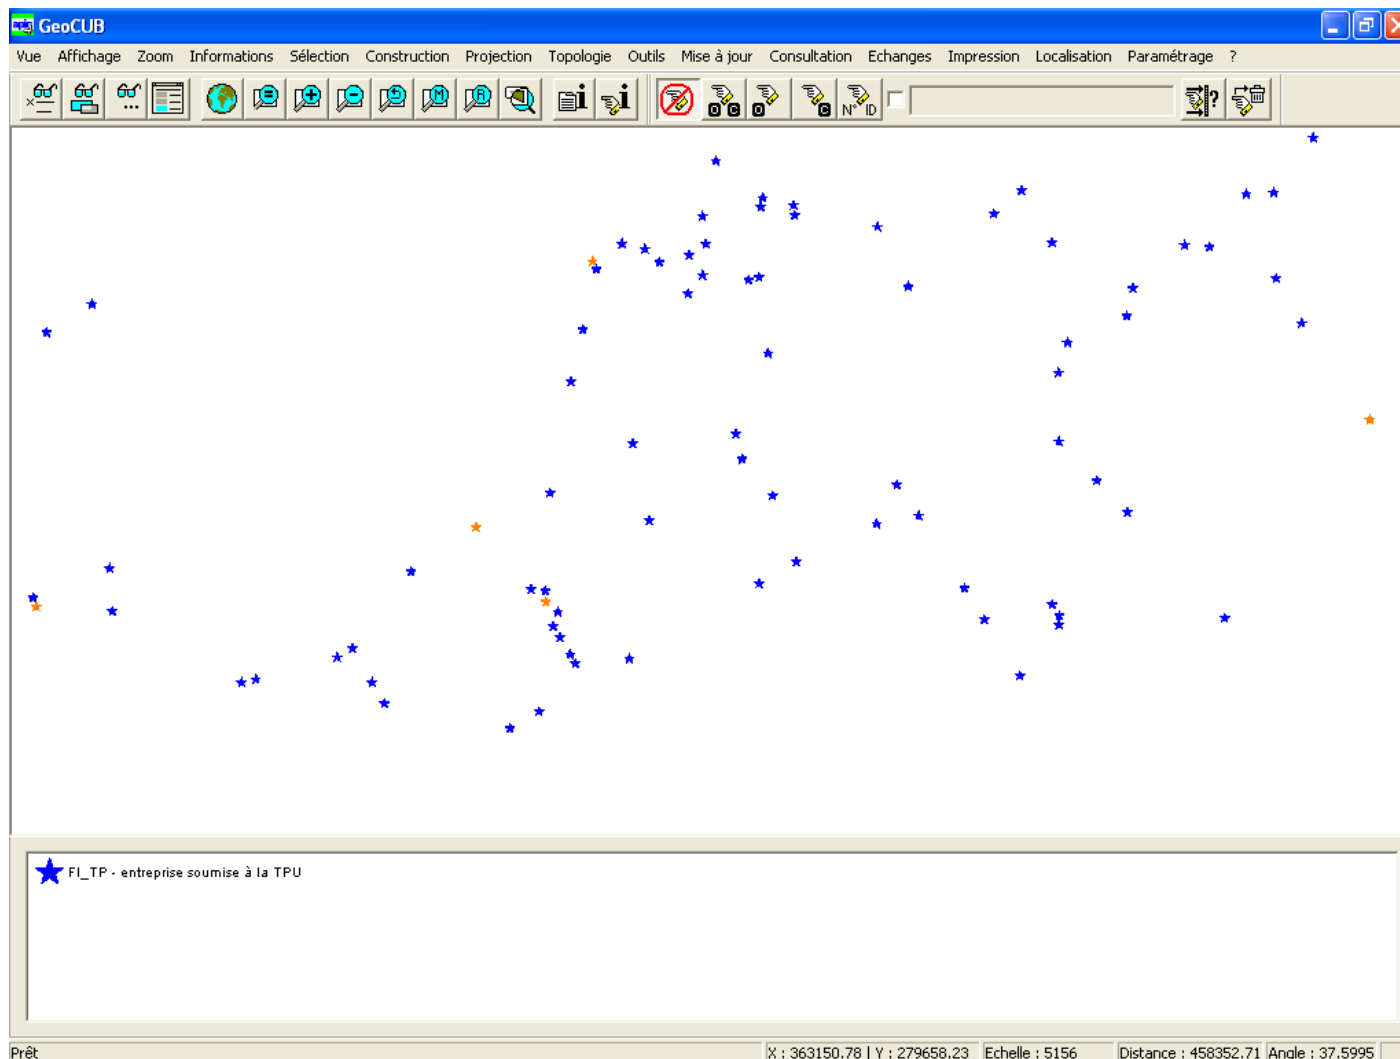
GeoCUB

Vue Affichage Zoom Informations Sélection Construction Projection Topologie Outils Mise à jour Consultation Echanges Impression Localisation Paramétrage ?

FI_TP - entreprise soumise à la TPU

Prêt X : 363150.78 | Y : 279658.23 Echelle : 5156 Distance : 458352.71 Angle : 37.5995